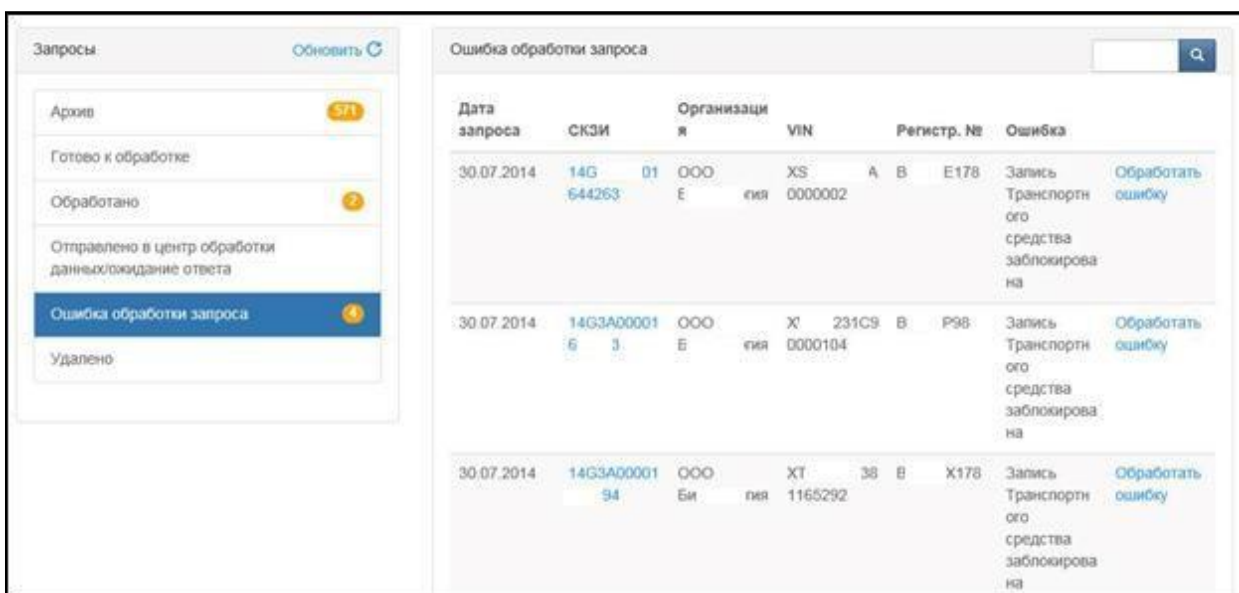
Запросы Обновить

Архив 571

Готово к обработке

Обработано 2

Отправлено в центр обработки данных/ожидание ответа

Ошибка обработки запроса 4

Удалено

Ошибка обработки запроса

| Дата запроса | СКЗИ | Организация | VIN | Регистр. № | Ошибка | |
|---|---|---|---|---|---|---|
| 30.07.2014 | 14G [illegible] 01 644263 | ООО Е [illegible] гия | XS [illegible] A 0000002 | В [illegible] Е178 | Запись Транспортного средства заблокирована | Обработать ошибку |
| 30.07.2014 | 14G3A00001 6 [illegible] 3 | ООО Е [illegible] гия | X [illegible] 231C9 0000104 | В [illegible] Р98 | Запись Транспортного средства заблокирована | Обработать ошибку |
| 30.07.2014 | 14G3A00001 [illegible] 94 | ООО Би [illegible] гия | XT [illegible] 38 1165292 | В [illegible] Х178 | Запись Транспортного средства заблокирована | Обработать ошибку |